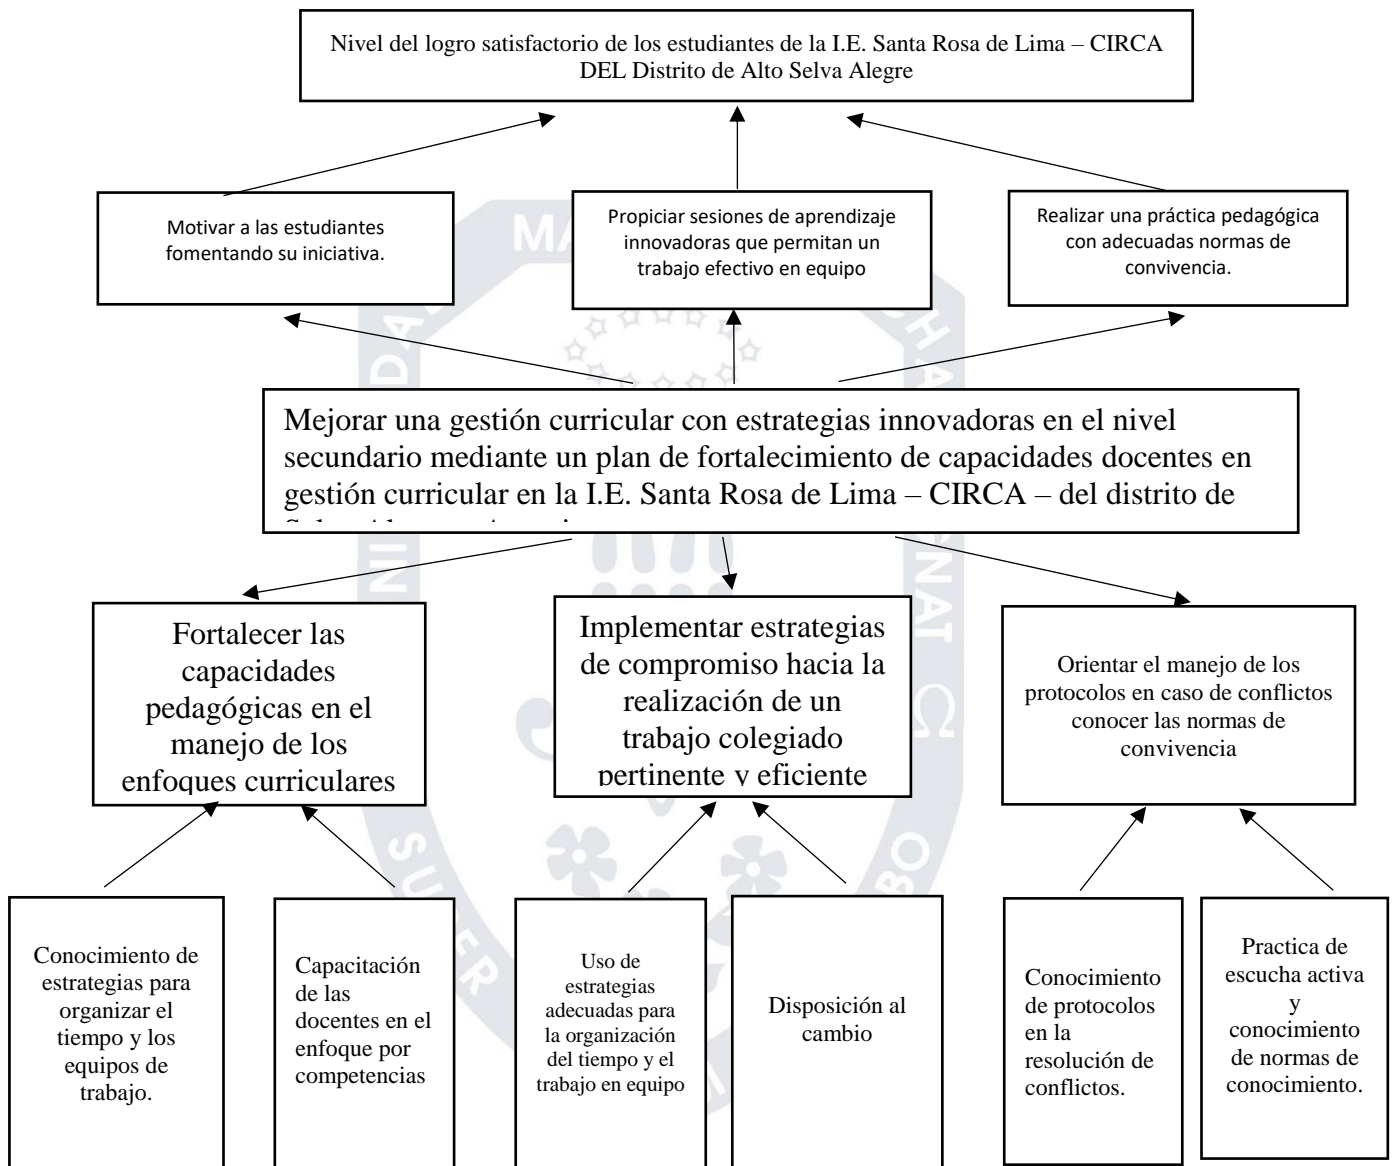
Nivel del logro satisfactorio de los estudiantes de la I.E. Santa Rosa de Lima – CIRCA DEL Distrito de Alto Selva Alegre

Motivar a las estudiantes fomentando su iniciativa.

Propiciar sesiones de aprendizaje innovadoras que permitan un trabajo efectivo en equipo

Realizar una práctica pedagógica con adecuadas normas de convivencia.

Mejorar una gestión curricular con estrategias innovadoras en el nivel secundario mediante un plan de fortalecimiento de capacidades docentes en gestión curricular en la I.E. Santa Rosa de Lima – CIRCA – del distrito de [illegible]

Fortalecer las capacidades pedagógicas en el manejo de los enfoques curriculares

Implementar estrategias de compromiso hacia la realización de un trabajo colegiado pertinente y eficiente

Orientar el manejo de los protocolos en caso de conflictos conocer las normas de convivencia

Conocimiento de estrategias para organizar el tiempo y los equipos de trabajo.

Capacitación de las docentes en el enfoque por competencias

Uso de estrategias adecuadas para la organización del tiempo y el trabajo en equipo

Disposición al cambio

Conocimiento de protocolos en la resolución de conflictos.

Practica de escucha activa y conocimiento de normas de conocimiento.